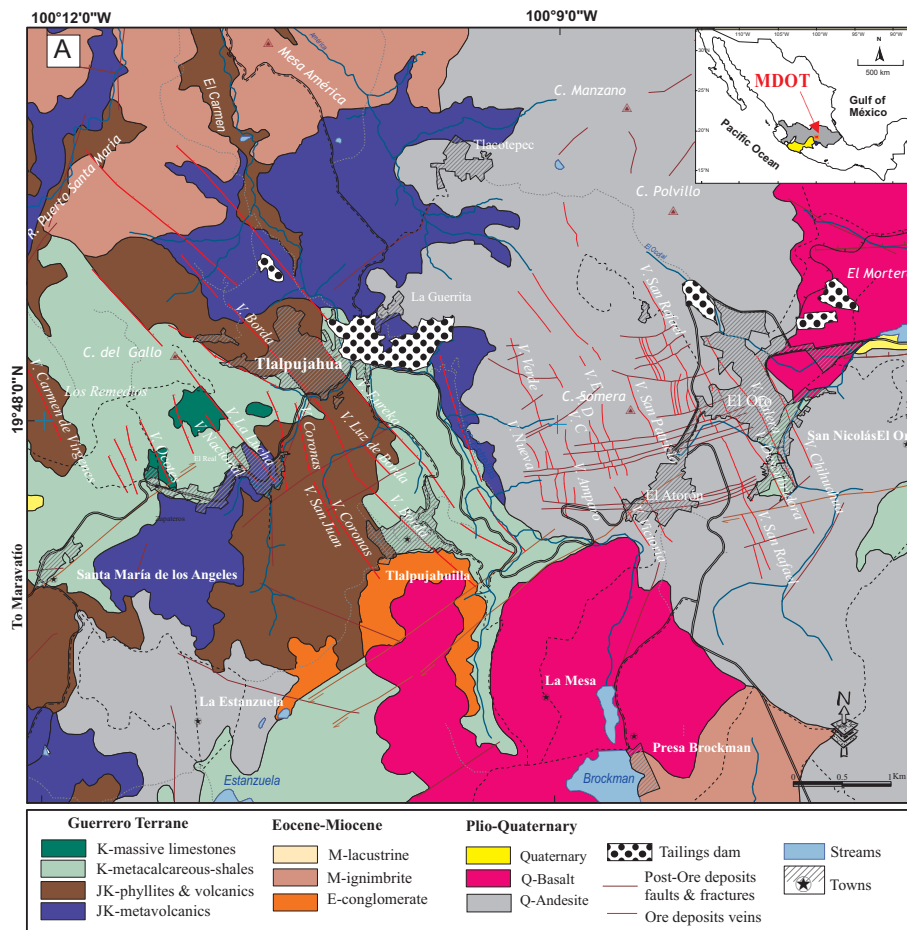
100°12'0"W

100°9'0"W

A

Mesa América

El Carmen

R. Puerto Santa María

C. Manzano

Tlacotepec

C. Polvillo

El Morte

La Guerrita

V. Borda

C. del Gallo

Tlalpujahua

Los Remedios

V. Carmen de Virgenes

V. Ocote

V. Nacional

V. La Bucha

El Real

V. Coronas

V. Luz de Borda

V. Borda

V. Coronas

V. San Juan

V. Verde

V. Nueva

C. Somera

V. D. C.

V. San Patricio

V. Amparo

V. San Rafael

El Oro

El Atorón

V. Chihuahua

V. San Rafael

San Nicolás El Or

19°48'0"N

To Maravatio

Santa María de los Angeles

Tlalpujahuilla

La Mesa

La Estanzuela

Estanzuela

Presa Brockman

Brockman

0 0.5 1 Km

N

MDOT

Gulf of México

Pacific Ocean

500 km

Guerrero Terrane
K-massive limestones
K-metacalcareous-shales
JK-phyllites & volcanics
JK-metavolcanics

Eocene-Miocene
M-lacustrine
M-ignimbrite
E-conglomerate

Plio-Quaternary
Quaternary
Q-Basalt
Q-Andesite

Tailings dam
Post-Ore deposits faults & fractures
Ore deposits veins

Streams
Towns